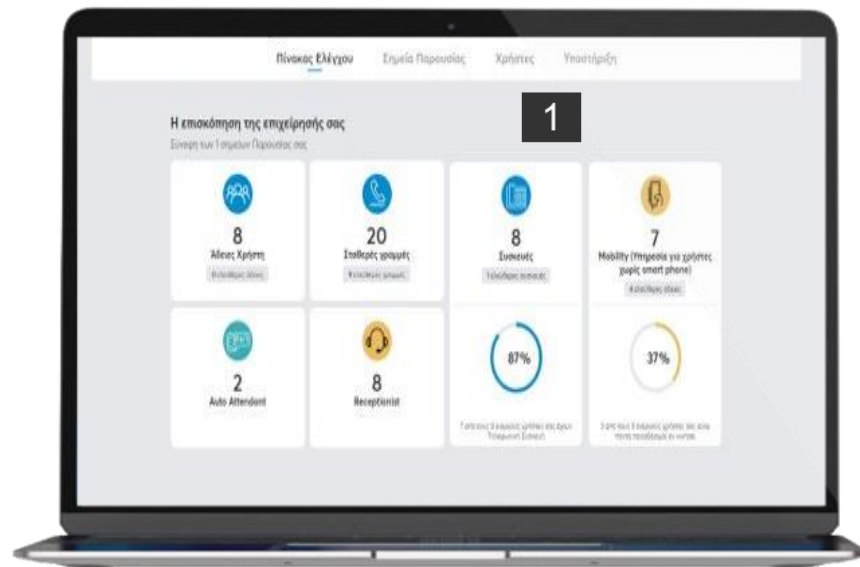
Πίνακας Ελέγχου Σημεία Παρουσίας Χρήστες Υποστήριξη

1

Η επισκόπηση της επιχείρησής σας
Σύνοψη των 1 σημείων Παρουσίας σας

8
Άδειες Χρήση
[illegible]

20
Σταθερές γραμμές
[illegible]

8
Συσκευές
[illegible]

7
Mobility (Υπηρεσία για χρήστες χωρίς smart phone)
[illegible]

2
Auto Attendant

8
Receptionist

87%
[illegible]

37%
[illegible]